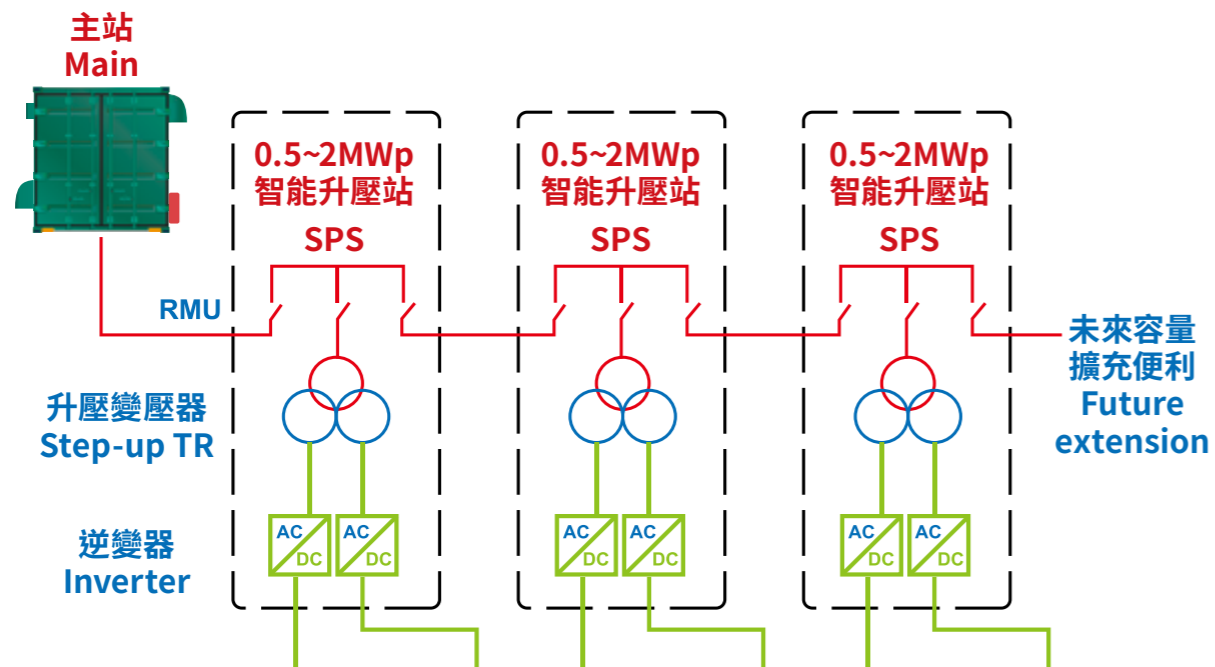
主站
Main

0.5~2MWp
智能升壓站
SPS

0.5~2MWp
智能升壓站
SPS

0.5~2MWp
智能升壓站
SPS

RMU

未來容量
擴充便利
Future
extension

升壓變壓器
Step-up TR

逆變器
Inverter

AC
DC

AC
DC

AC
DC

AC
DC

AC
DC

AC
DC